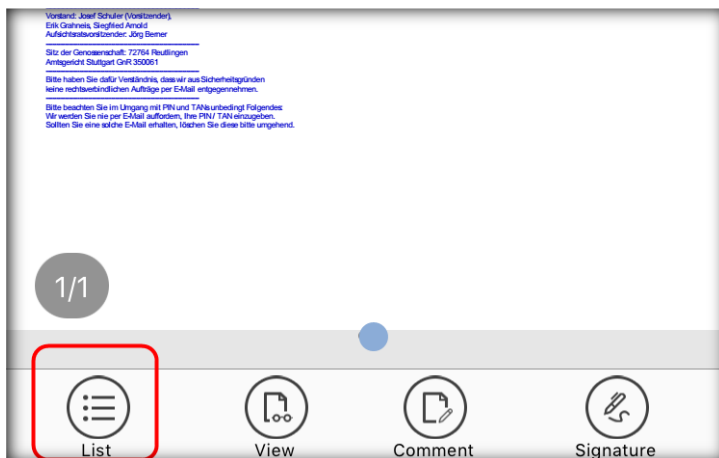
Vorstand: Josef Schuler (Vorsitzender),
Erik Grahneis, Siegfried Arnold
Aufsichtsratsvorsitzender: Jörg Berner

Sitz der Genossenschaft: 72764 Reutlingen
Amtsgericht Stuttgart GnR 350061

Bitte haben Sie dafür Verständnis, dass wir aus Sicherheitsgründen keine rechtsverbindlichen Aufträge per E-Mail entgegennehmen.

Bitte beachten Sie im Umgang mit PIN und TANs unbedingt Folgendes:
Wir werden Sie nie per E-Mail auffordern, Ihre PIN / TAN einzugeben.
Sollten Sie eine solche E-Mail erhalten, löschen Sie diese bitte umgehend.

1/1

List

View

Comment

Signature